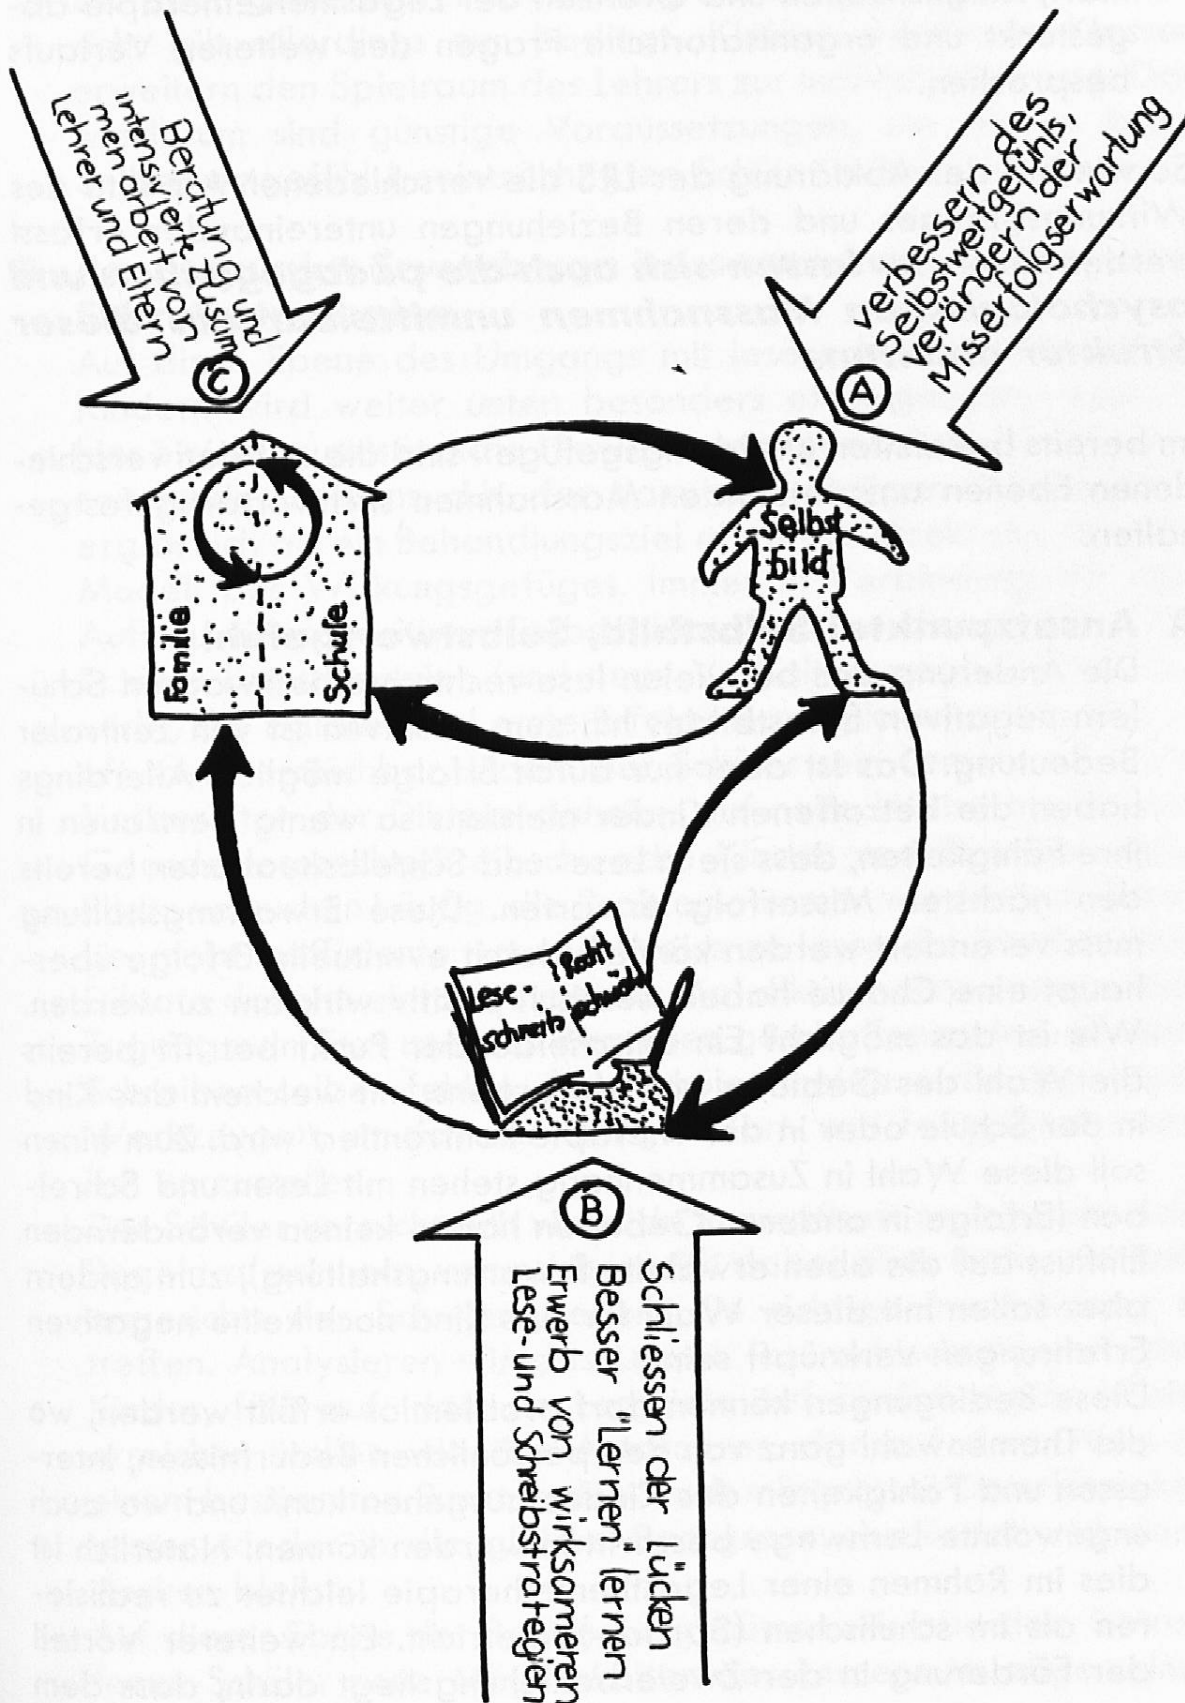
Beratung und intensivierte Zusammenarbeit von Lehrer und Eltern

C

verbessern des Selbstwertgefühls, verändern der Misserfolgserwartung

A

Familie

Schule

Selbst bild

Lese - Recht schreib schwäche

B

Schliessen der Lücken
Besser "Lernen" lernen
Erwerb von wirksameren
Lese- und Schreibstrategien